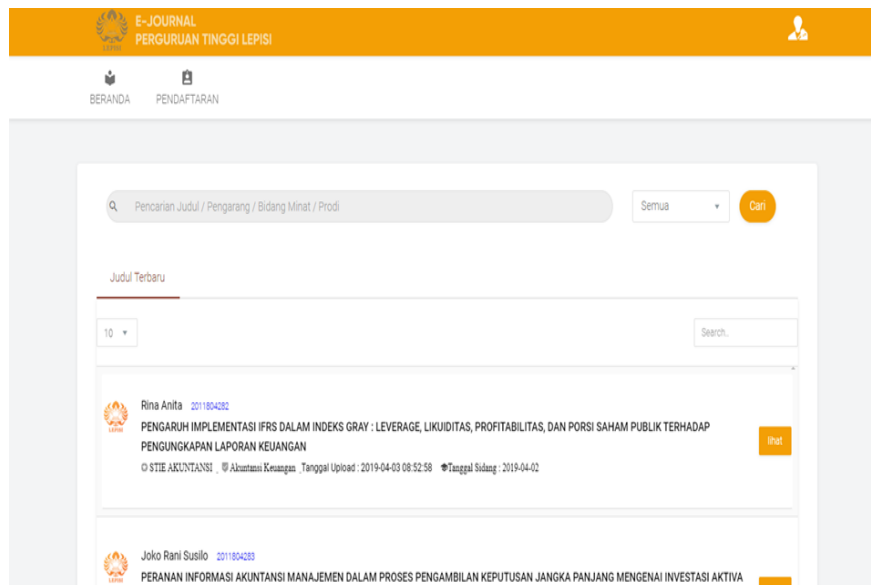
LEPISI E-JOURNAL PERGURUAN TINGGI LEPISI

BERANDA PENDAFTARAN

Pencarian Judul / Pengarang / Bidang Minat / Prodi

Semua

Cari

Judul Terbaru

10

Search..

LEPISI

Rina Anita 2011804282

PENGARUH IMPLEMENTASI IFRS DALAM INDEKS GRAY : LEVERAGE, LIKUIDITAS, PROFITABILITAS, DAN PORSI SAHAM PUBLIK TERHADAP PENGUNGKAPAN LAPORAN KEUANGAN

STIE AKUNTANSI , Akuntansi Keuangan , Tanggal Upload : 2019-04-03 08:52:58 Tanggal Sidang : 2019-04-02

lihat

LEPISI

Joko Rani Susilo 2011804283

PERANAN INFORMASI AKUNTANSI MANAJEMEN DALAM PROSES PENGAMBILAN KEPUTUSAN JANGKA PANJANG MENGENAI INVESTASI AKTIVA